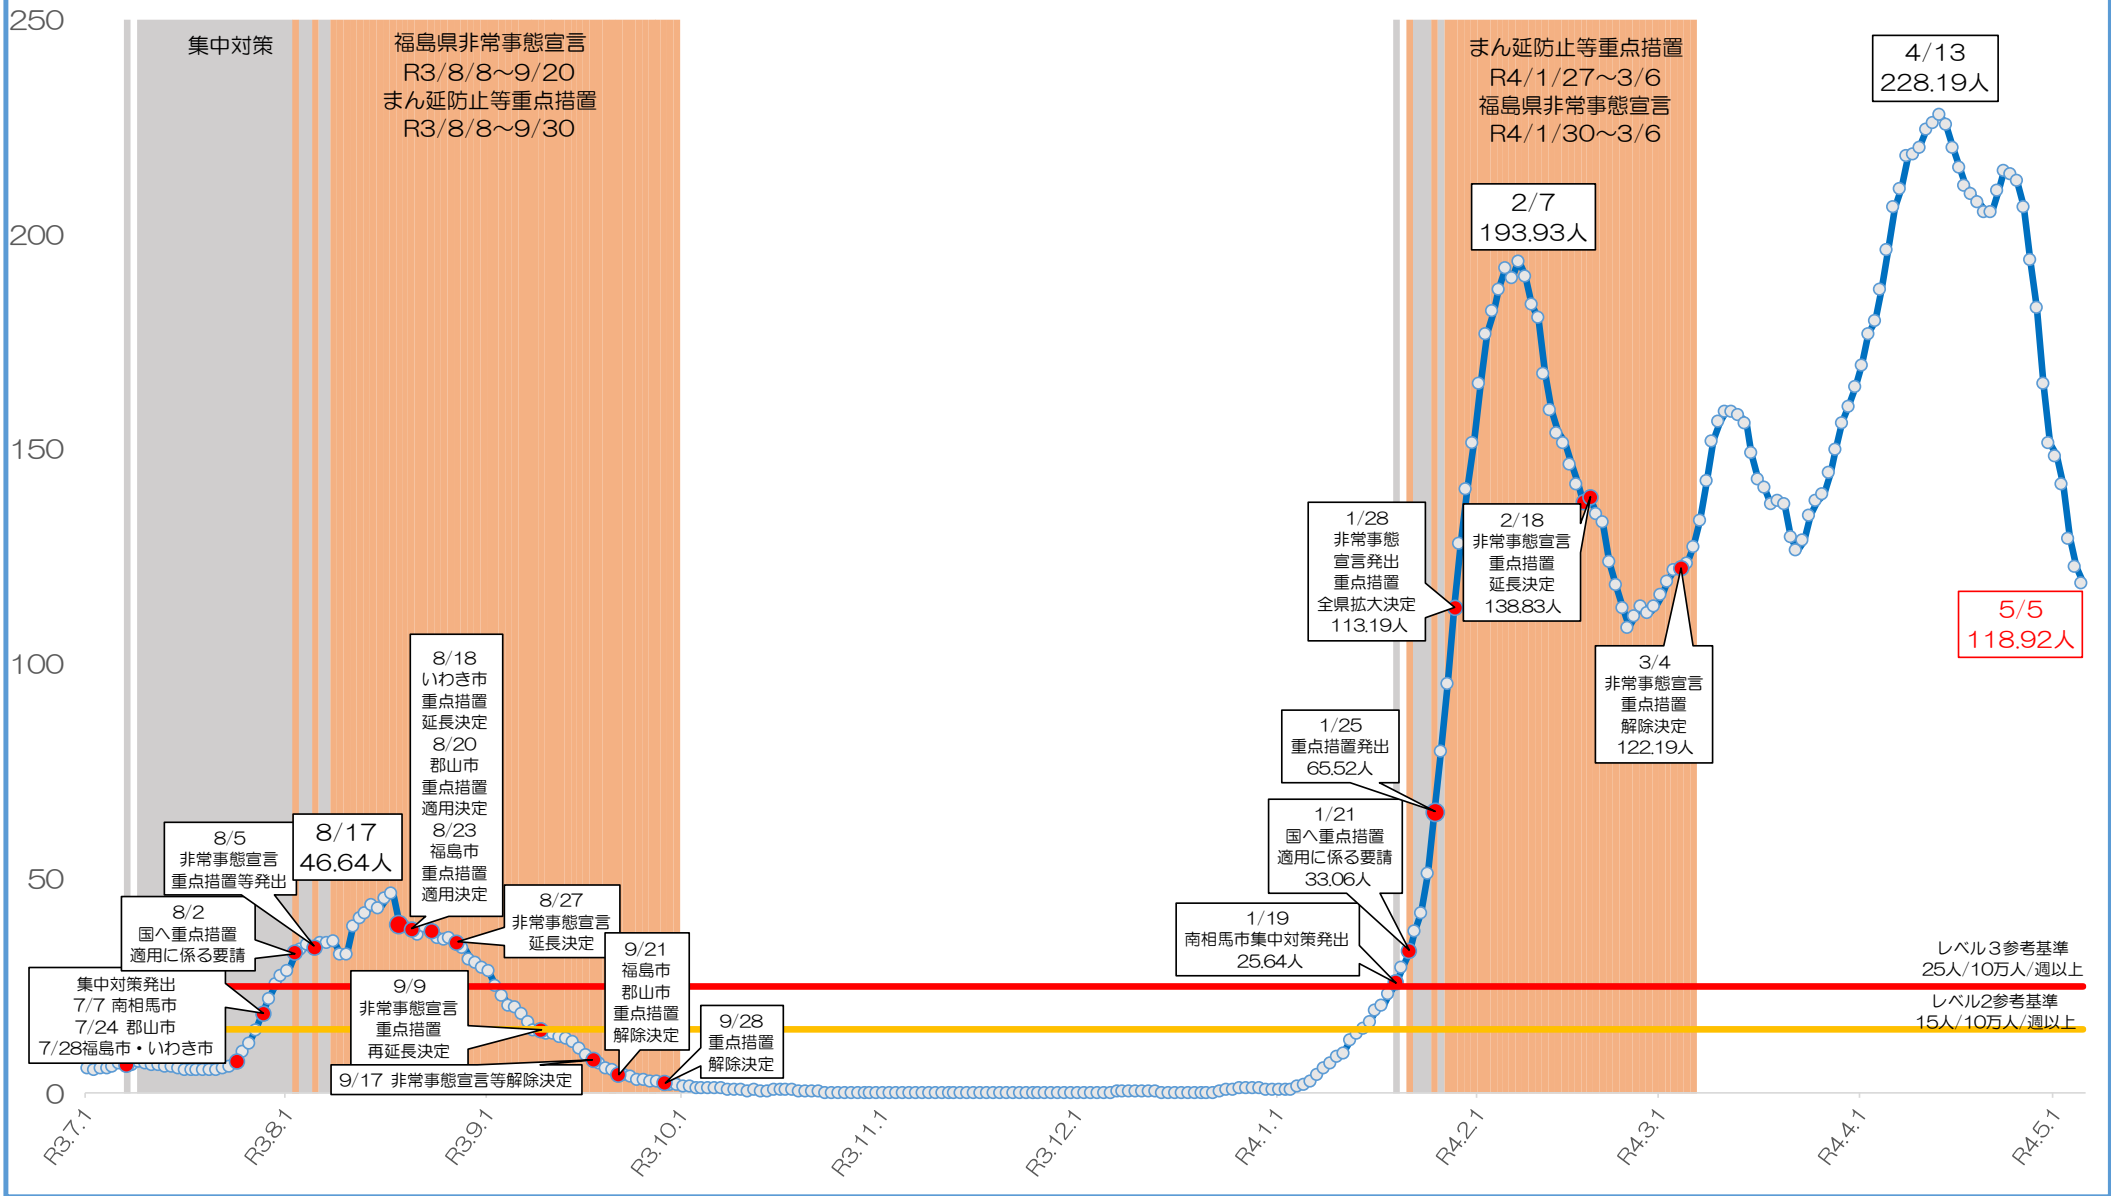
250
200
150
100
50
0

集中対策

福島県非常事態宣言
R3/8/8～9/20
まん延防止等重点措置
R3/8/8～9/30

まん延防止等重点措置
R4/1/27～3/6
福島県非常事態宣言
R4/1/30～3/6

4/13
228.19人

2/7
193.93人

1/28
非常事態
宣言発出
重点措置
全県拡大決定
113.19人

2/18
非常事態宣言
重点措置
延長決定
138.83人

5/5
118.92人

3/4
非常事態宣言
重点措置
解除決定
122.19人

8/18
いわき市
重点措置
延長決定
8/20
郡山市
重点措置
適用決定
8/23
福島市
重点措置
適用決定

1/25
重点措置発出
65.52人

8/5
非常事態宣言
重点措置等発出

8/17
46.64人

1/21
国へ重点措置
適用に係る要請
33.06人

8/27
非常事態宣言
延長決定

8/2
国へ重点措置
適用に係る要請

9/21
福島市
郡山市
重点措置
解除決定

1/19
南相馬市集中対策発出
25.64人

レベル３参考基準
25人/10万人/週以上

集中対策発出
7/7 南相馬市
7/24 郡山市
7/28福島市・いわき市

9/9
非常事態宣言
重点措置
再延長決定

9/28
重点措置
解除決定

レベル2参考基準
15人/10万人/週以上

9/17 非常事態宣言等解除決定

R3.7.1
R3.8.1
R3.9.1
R3.10.1
R3.11.1
R3.12.1
R4.1.1
R4.2.1
R4.3.1
R4.4.1
R4.5.1